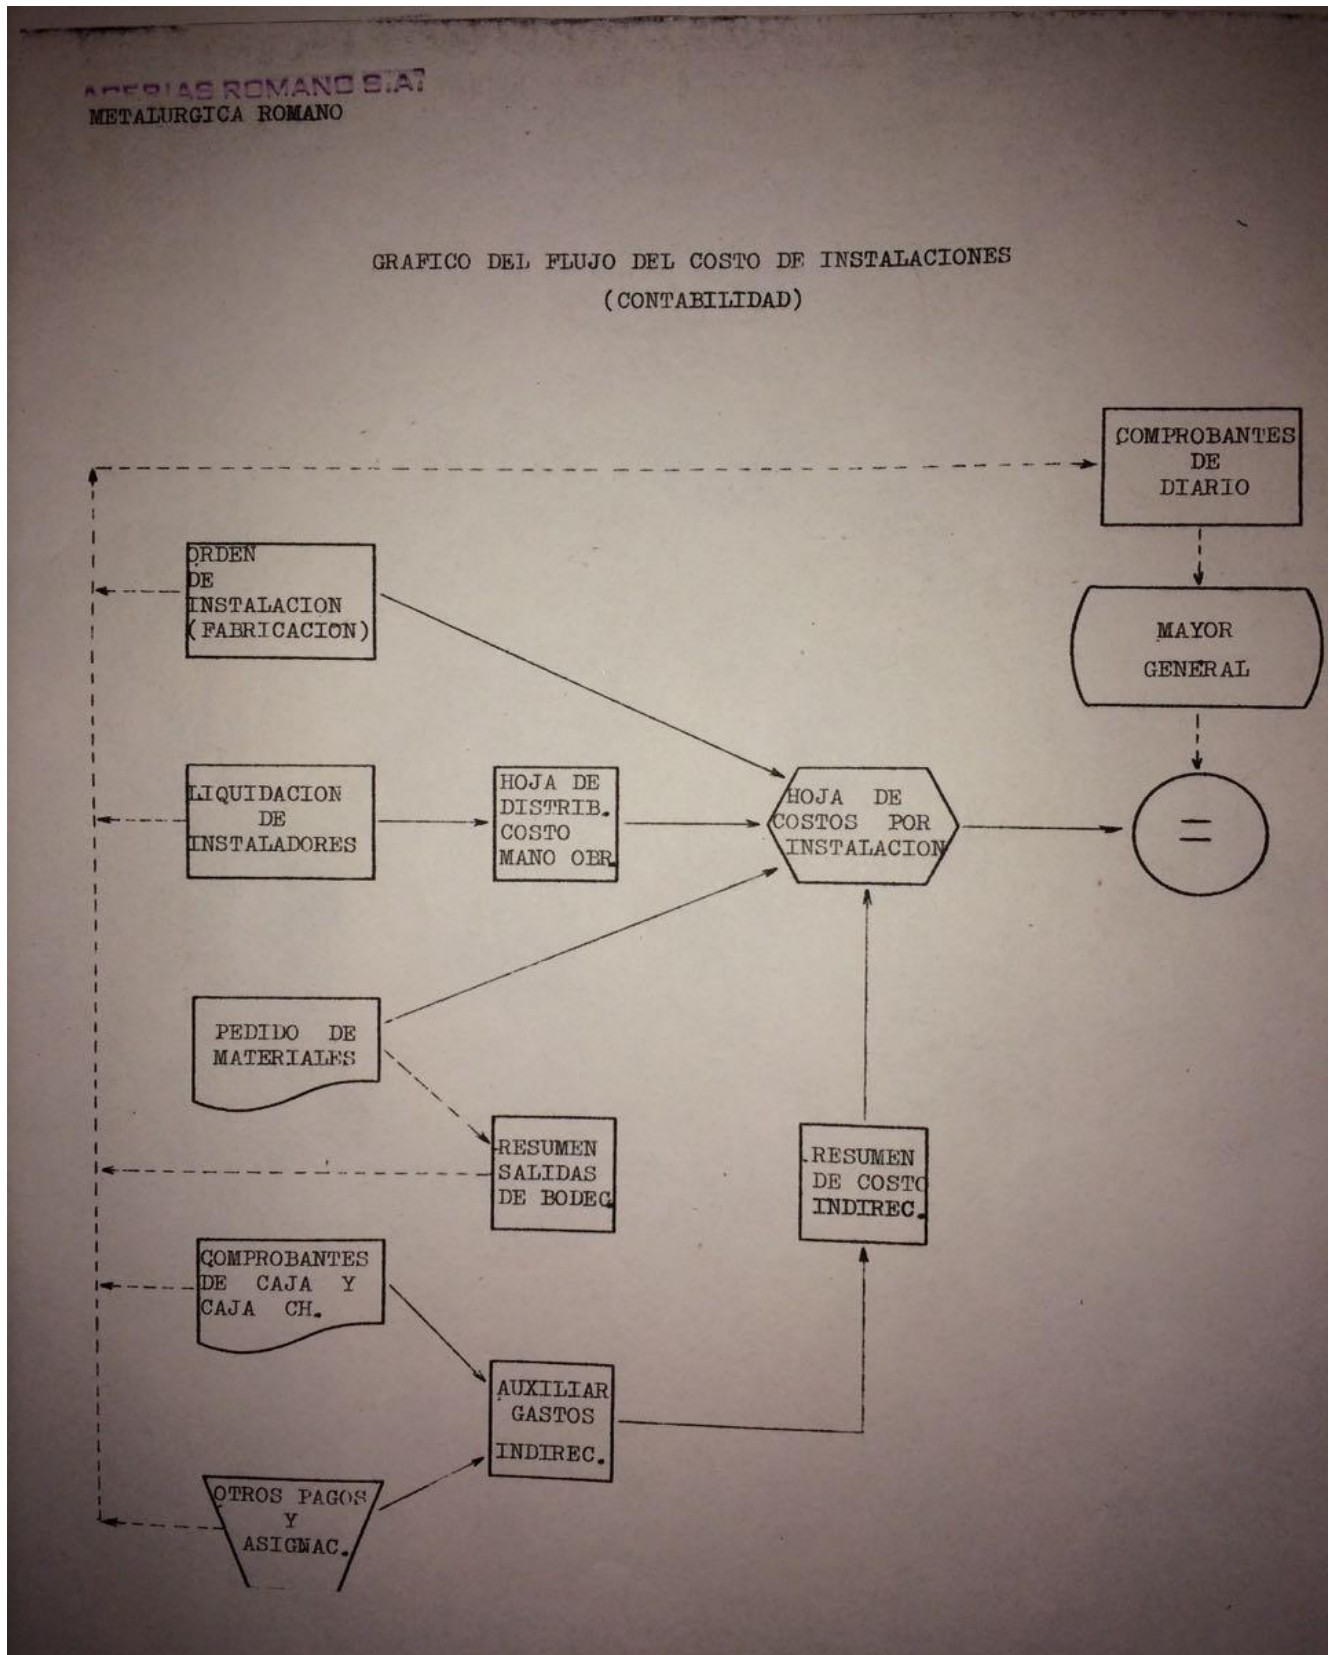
ACERIAS ROMANO S.A.
METALURGICA ROMANO

GRAFICO DEL FLUJO DEL COSTO DE INSTALACIONES
(CONTABILIDAD)

COMPROBANTES DE DIARIO

ORDEN DE INSTALACION (FABRICACION)

MAYOR GENERAL

LIQUIDACION DE INSTALADORES

HOJA DE DISTRIB. COSTO MANO OBR.

HOJA DE COSTOS POR INSTALACION

=

PEDIDO DE MATERIALES

RESUMEN SALIDAS DE BODEG.

RESUMEN DE COSTO INDIREC.

COMPROBANTES DE CAJA Y CAJA CH.

AUXILIAR GASTOS INDIREC.

OTROS PAGOS Y ASIGNAC.